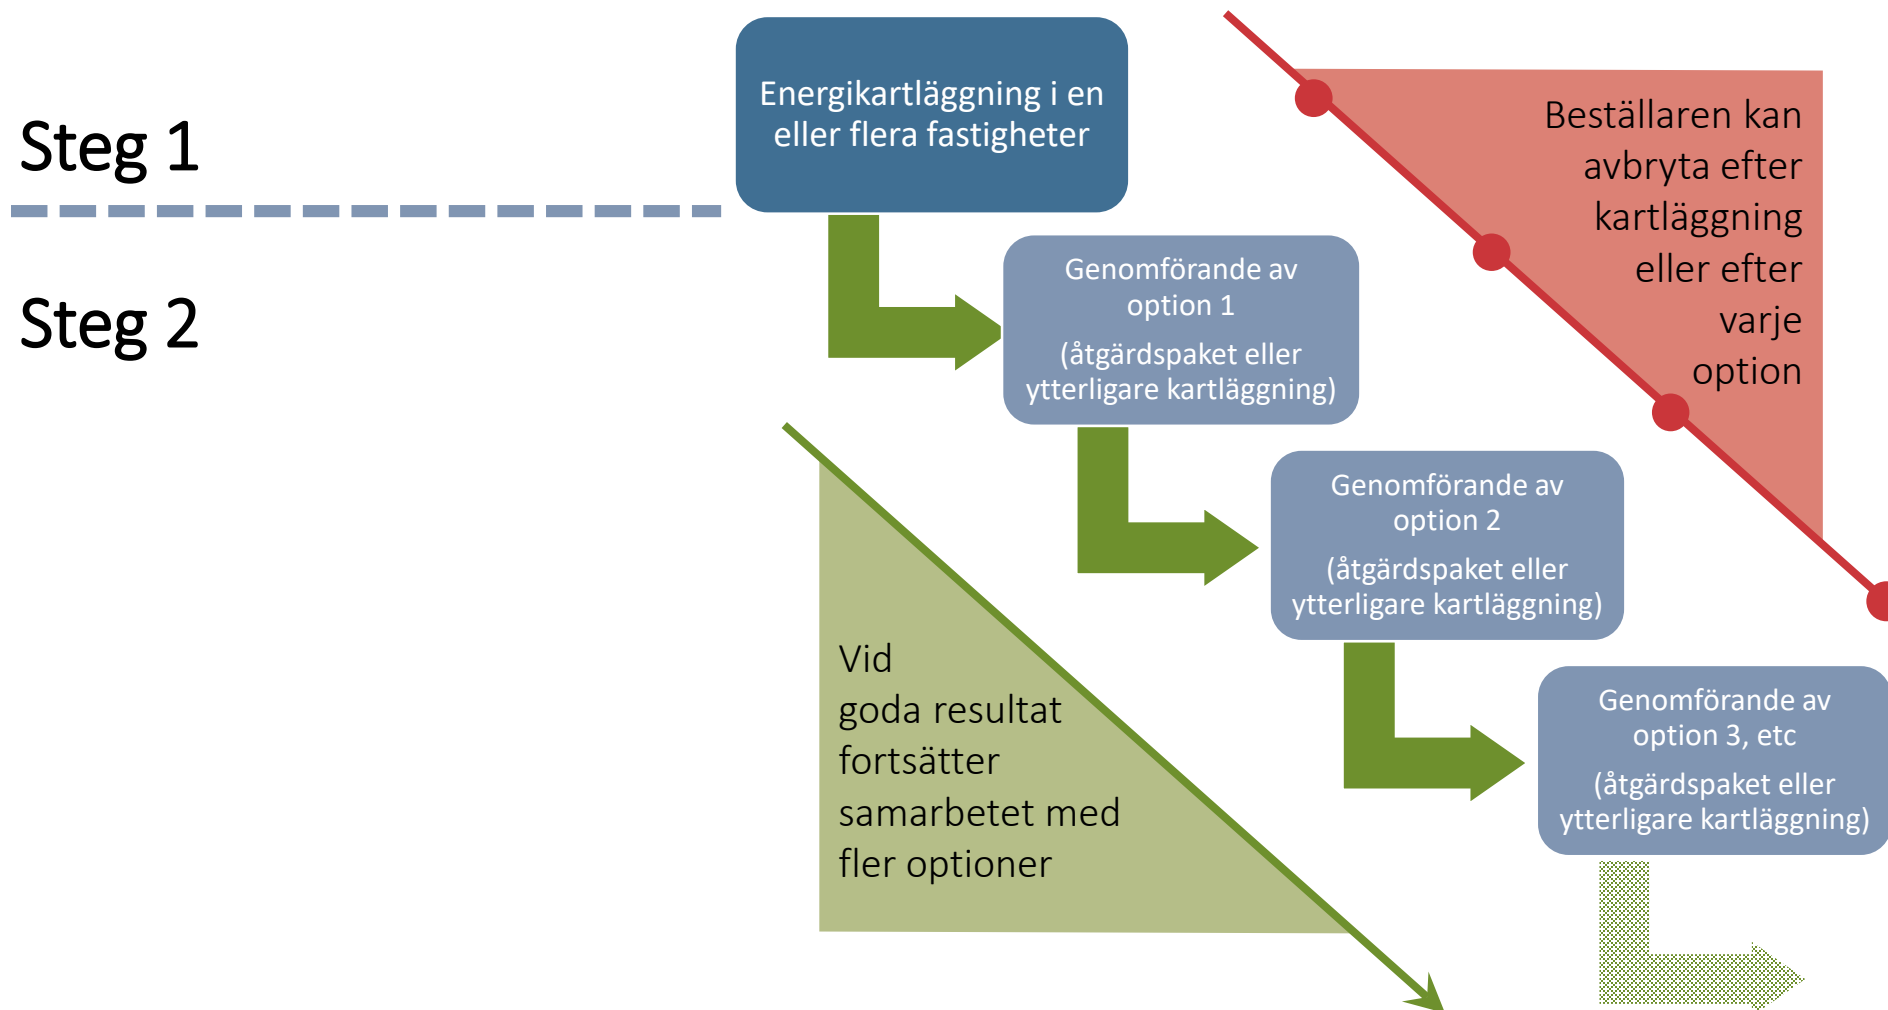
Steg 1

Steg 2

Energikartläggning i en eller flera fastigheter

Beställaren kan avbryta efter kartläggning eller efter varje option

Genomförande av option 1

(åtgärdspaket eller ytterligare kartläggning)

Genomförande av option 2

(åtgärdspaket eller ytterligare kartläggning)

Genomförande av option 3, etc

(åtgärdspaket eller ytterligare kartläggning)

Vid goda resultat fortsätter samarbetet med fler optioner